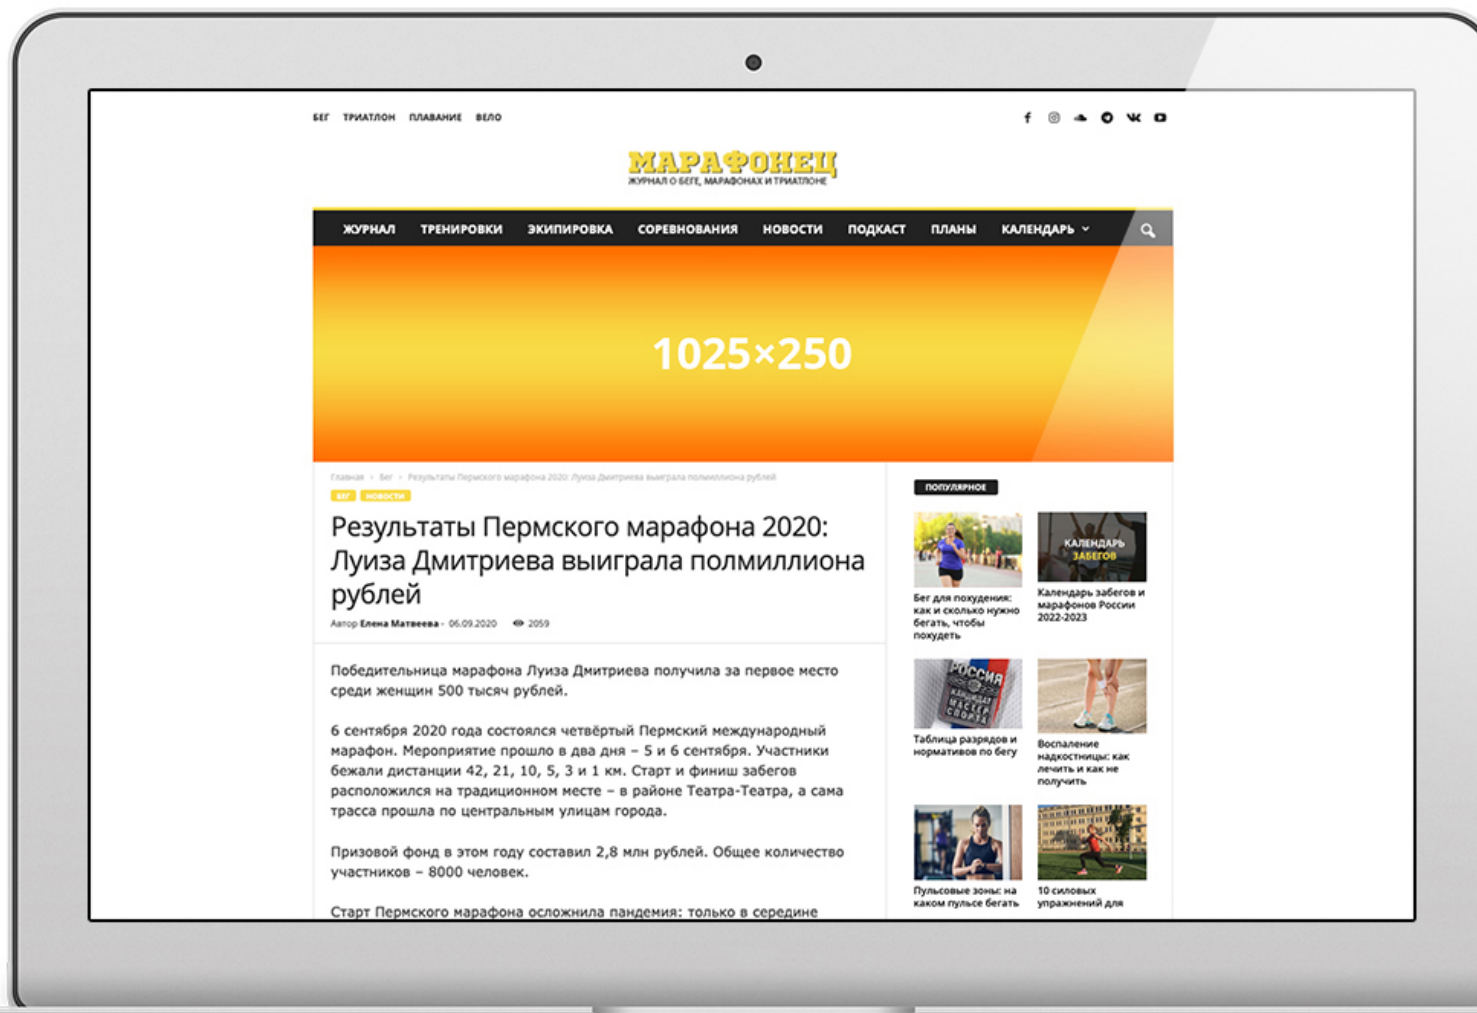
БЕГ ТРИАТЛОН ПЛАВАНИЕ ВЕЛО

МАРАФОНЕЦ
ЖУРНАЛ О БЕГЕ, МАРАФОНАХ И ТРИАТЛОНЕ

ЖУРНАЛ ТРЕНИРОВКИ ЭКИПИРОВКА СОРЕВНОВАНИЯ НОВОСТИ ПОДКАСТ ПЛАНЫ КАЛЕНДАРЬ

1025×250

Главная › Бег › Результаты Пермского марафона 2020: Луиза Дмитриева выиграла полмиллиона рублей

БЕГ НОВОСТИ

Результаты Пермского марафона 2020: Луиза Дмитриева выиграла полмиллиона рублей

Автор Елена Матвеева - 06.09.2020 2059

Победительница марафона Луиза Дмитриева получила за первое место среди женщин 500 тысяч рублей.

6 сентября 2020 года состоялся четвёртый Пермский международный марафон. Мероприятие прошло в два дня – 5 и 6 сентября. Участники бежали дистанции 42, 21, 10, 5, 3 и 1 км. Старт и финиш забегов расположился на традиционном месте – в районе Театра-Театра, а сама трасса прошла по центральным улицам города.

Призовой фонд в этом году составил 2,8 млн рублей. Общее количество участников – 8000 человек.

Старт Пермского марафона осложнила пандемия: только в середине

ПОПУЛЯРНОЕ

Бег для похудения: как и сколько нужно бегать, чтобы похудеть

КАЛЕНДАРЬ ЗАБЕГОВ
Календарь забегов и марафонов России 2022-2023

РОССИЯ КАНДИДАТ МАСТЕР СПОРТА
Таблица разрядов и нормативов по бегу

Воспаление надкостницы: как лечить и как не получить

Пульсовые зоны: на каком пульсе бегать

10 силовых упражнений для